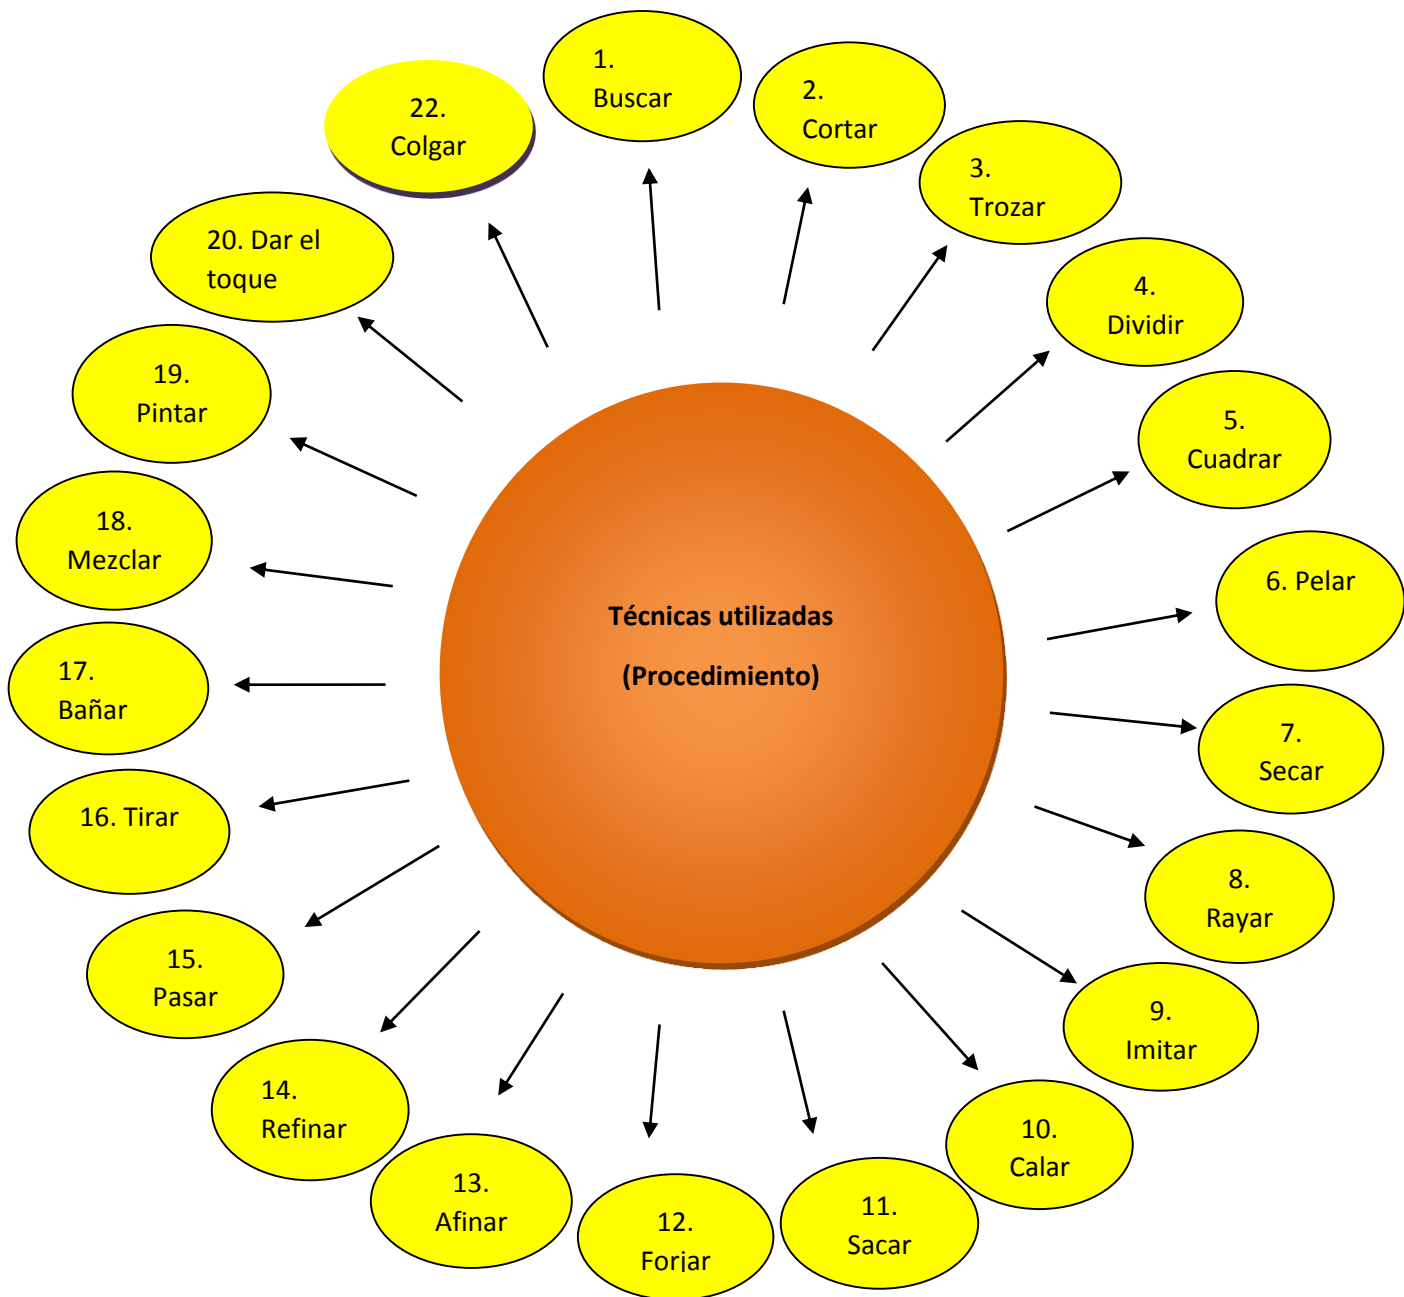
Técnicas utilizadas

(Procedimiento)

1. Buscar

2. Cortar

3. Trozar

4. Dividir

5. Cuadrar

6. Pelar

7. Secar

8. Rayar

9. Imitar

10. Calar

11. Sacar

12. Forjar

13. Afinar

14. Refinar

15. Pasar

16. Tirar

17. Bañar

18. Mezclar

19. Pintar

20. Dar el toque

22. Colgar